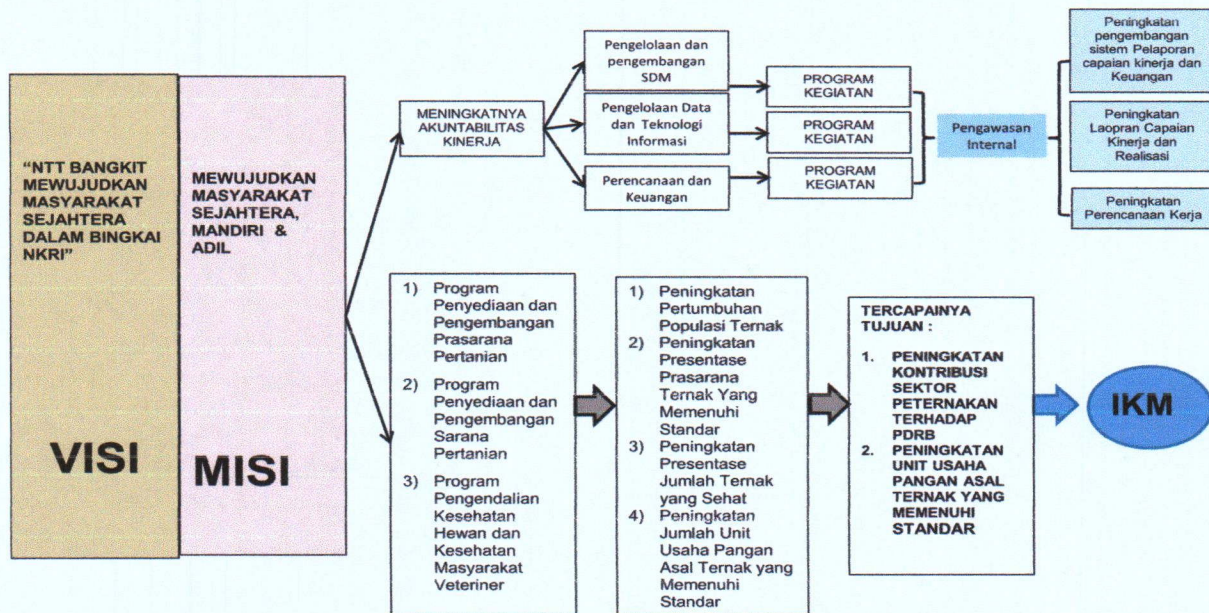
"NTT BANGKIT MEWUJUDKAN MASYARAKAT SEJAHTERA DALAM BINGKAI NKRI"

VISI

MEWUJUDKAN MASYARAKAT SEJAHTERA, MANDIRI & ADIL

MISI

MENINGKATNYA AKUNTABILITAS KINERJA

Pengelolaan dan pengembangan SDM

Pengelolaan Data dan Teknologi Informasi

Perencanaan dan Keuangan

PROGRAM KEGIATAN

PROGRAM KEGIATAN

PROGRAM KEGIATAN

Pengawasan Internal

Peningkatan pengembangan sistem Pelaporan capaian kinerja dan Keuangan

Peningkatan Laopran Capaian Kinerja dan Realisasi

Peningkatan Perencanaan Kerja

1) Program Penyediaan dan Pengembangan Prasarana Pertanian
2) Program Penyediaan dan Pengembangan Sarana Pertanian
3) Program Pengendalian Kesehatan Hewan dan Kesehatan Masyarakat Veteriner

1) Peningkatan Pertumbuhan Populasi Ternak
2) Peningkatan Presentase Prasarana Ternak Yang Memenuhi Standar
3) Peningkatan Presentase Jumlah Ternak yang Sehat
4) Peningkatan Jumlah Unit Usaha Pangan Asal Ternak yang Memenuhi Standar

TERCAPAINYA TUJUAN :
1. PENINGKATAN KONTRIBUSI SEKTOR PETERNAKAN TERHADAP PDRB
2. PENINGKATAN UNIT USAHA PANGAN ASAL TERNAK YANG MEMENUHI STANDAR

IKM